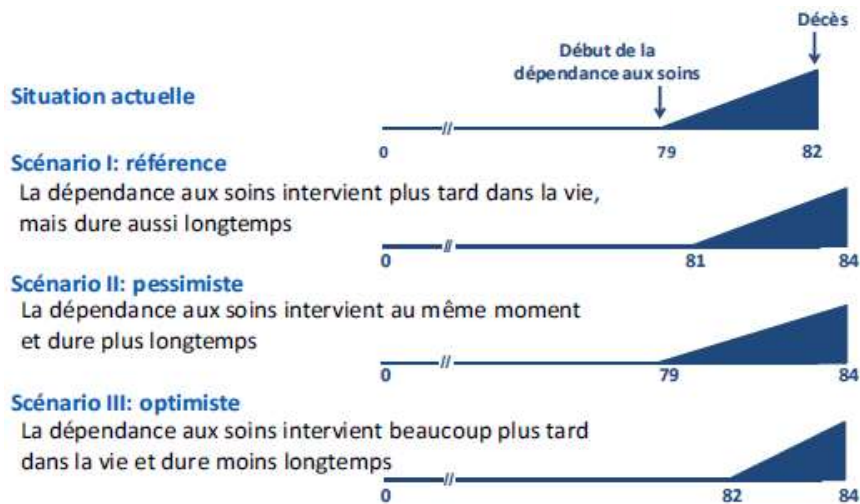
Décès

Début de la dépendance aux soins

Situation actuelle

0 // 79 82

Scénario I: référence

La dépendance aux soins intervient plus tard dans la vie, mais dure aussi longtemps

0 // 81 84

Scénario II: pessimiste

La dépendance aux soins intervient au même moment et dure plus longtemps

0 // 79 84

Scénario III: optimiste

La dépendance aux soins intervient beaucoup plus tard dans la vie et dure moins longtemps

0 // 82 84